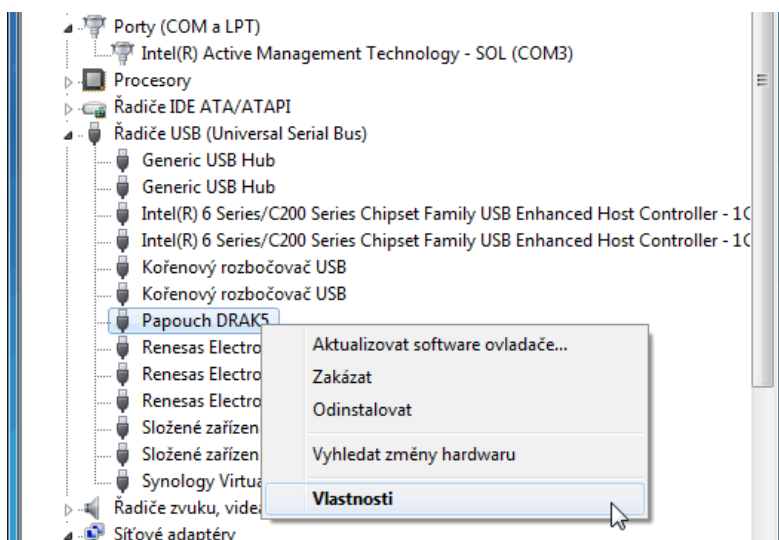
Porty (COM a LPT)
Intel(R) Active Management Technology - SOL (COM3)
Procesory
Řadiče IDE ATA/ATAPI
Řadiče USB (Universal Serial Bus)
Generic USB Hub
Generic USB Hub
Intel(R) 6 Series/C200 Series Chipset Family USB Enhanced Host Controller - 1C
Intel(R) 6 Series/C200 Series Chipset Family USB Enhanced Host Controller - 1C
Kořenový rozbočovač USB
Kořenový rozbočovač USB
Papouch DRAK5
Renesas Electro
Renesas Electro
Renesas Electro
Složené zařízen
Složené zařízen
Synology Virtua
Řadiče zvuku, vide
Síťové adaptéry

Aktualizovat software ovladače...
Zakázat
Odinstalovat
Vyhledat změny hardwaru
Vlastnosti